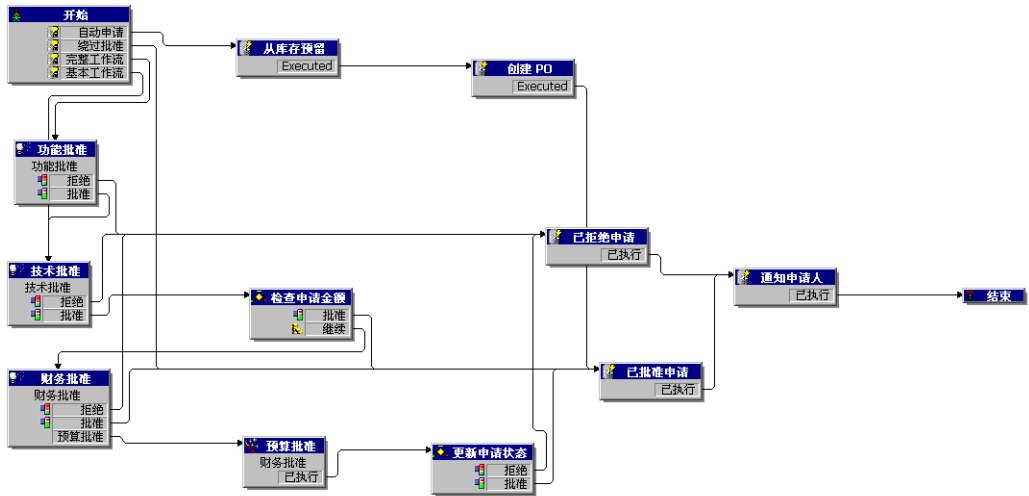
开始
自动申请
绕过批准
完整工作流
基本工作流

从库存预留
Executed

创建 PO
Executed

功能批准
功能批准
拒绝
批准

已拒绝申请
已执行

通知申请人
已执行

结束

技术批准
技术批准
拒绝
批准

检查申请金额
批准
继续

财务批准
财务批准
拒绝
批准
预算批准

已批准申请
已执行

预算批准
财务批准
已执行

更新申请状态
拒绝
批准